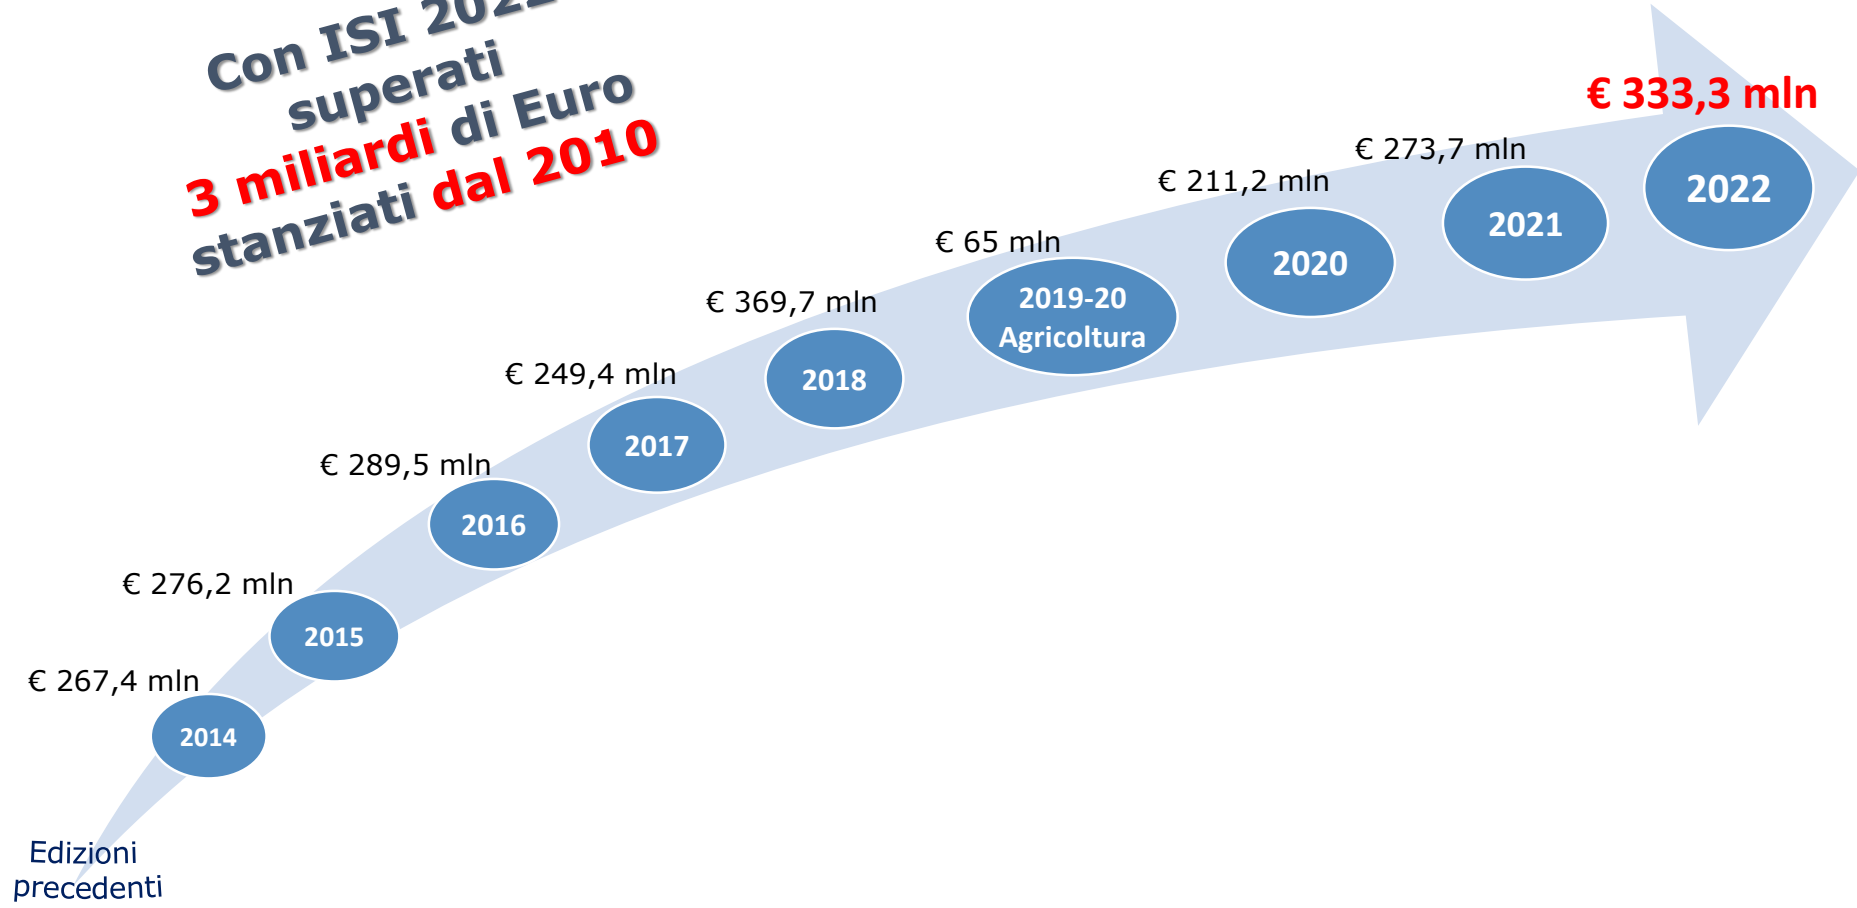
Con ISI 20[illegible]
superati
3 miliardi di Euro
stanziati dal 2010

€ 333,3 mln

€ 273,7 mln

€ 211,2 mln

€ 65 mln

€ 369,7 mln

€ 249,4 mln

€ 289,5 mln

€ 276,2 mln

€ 267,4 mln

2022

2021

2020

2019-20 Agricoltura

2018

2017

2016

2015

2014

Edizioni precedenti